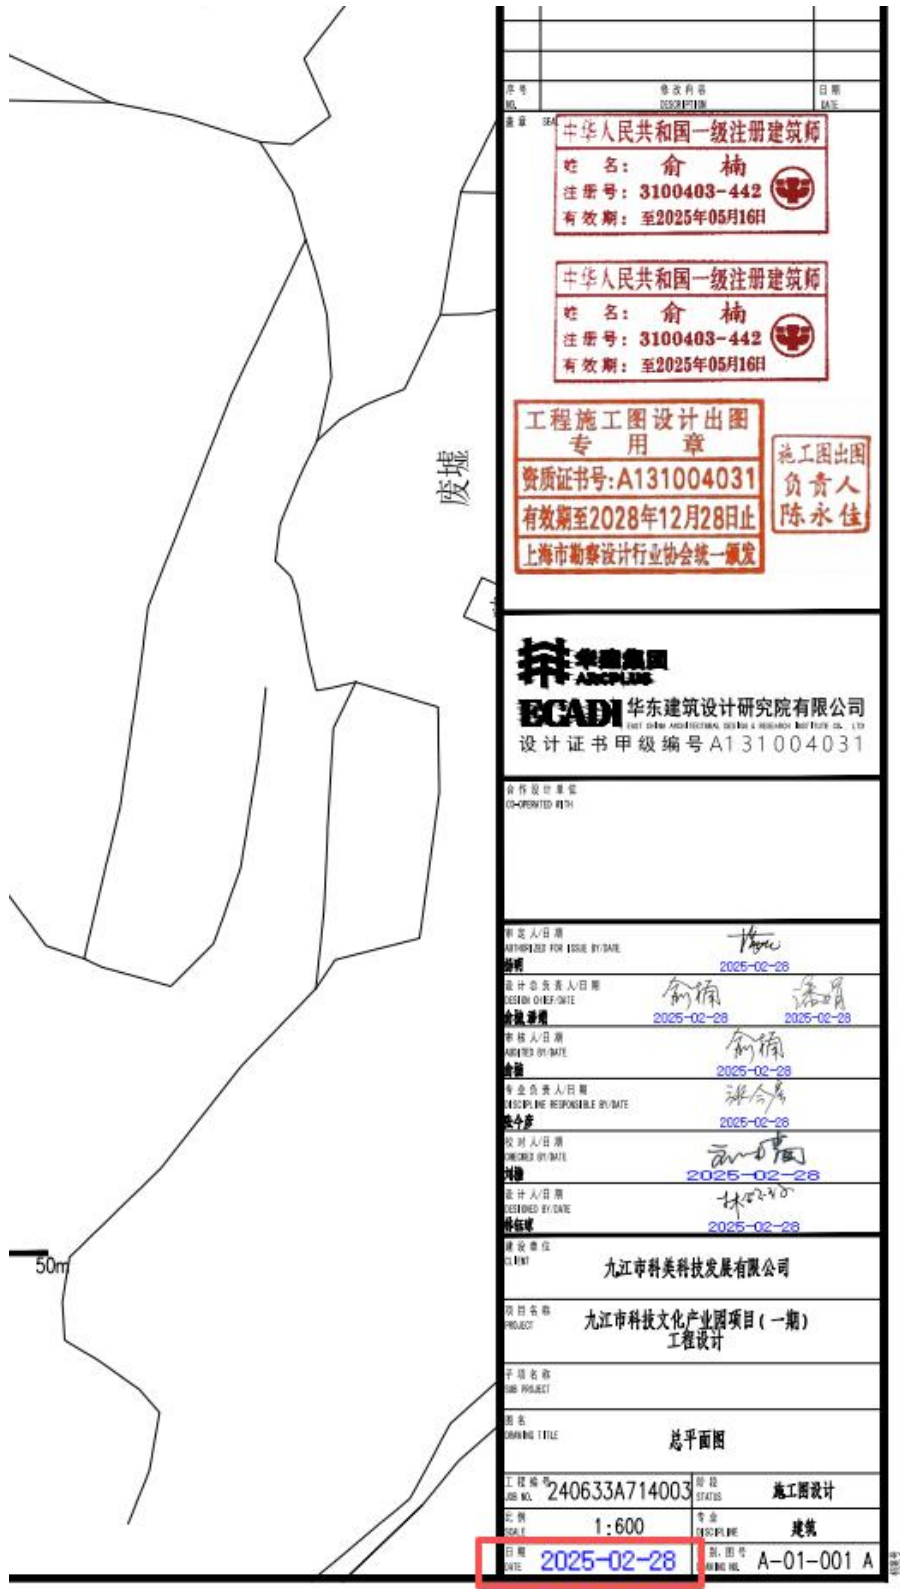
废墟

50m

序号
NO.
修改内容
DESCRIPTION
日期
DATE

盖章 SEAL

中华人民共和国一级注册建筑师
姓名: 俞楠
注册号: 3100403-442
有效期: 至2025年05月16日

中华人民共和国一级注册建筑师
姓名: 俞楠
注册号: 3100403-442
有效期: 至2025年05月16日

工程施工图设计出图专用章
资质证书号:A131004031
有效期至2028年12月28日止
上海市勘察设计行业协会统一颁发

施工图出图负责人陈永佳

华建集团 ARCPLUS
ECADI 华东建筑设计研究院有限公司
EAST CHINA ARCHITECTURAL DESIGN & RESEARCH INSTITUTE CO., LTD
设计证书甲级编号A131004031

合作设计单位
CO-OPERATED WITH

审定人/日期
AUTHORIZED FOR ISSUE BY/DATE
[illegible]
2025-02-28

设计总负责人/日期
DESIGN CHIEF/DATE
俞楠 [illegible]
2025-02-28 2025-02-28

审核人/日期
AUDITED BY/DATE
俞楠
2025-02-28

专业负责人/日期
DISCIPLINE RESPONSIBLE BY/DATE
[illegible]
2025-02-28

校对人/日期
CHECKED BY/DATE
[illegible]
2025-02-28

设计人/日期
DESIGNED BY/DATE
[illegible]
2025-02-28

建设单位
CLIENT
九江市科美科技发展有限公司

项目名称
PROJECT
九江市科技文化产业园项目(一期)工程设计

子项名称
SUB PROJECT

图名
DRAWING TITLE
总平面图

工程编号
JOB NO.
240633A714003
阶段
STATUS
施工图设计

比例
SCALE
1:600
专业
DISCIPLINE
建筑

日期
DATE
2025-02-28
图号
DRAWING NO.
A-01-001 A